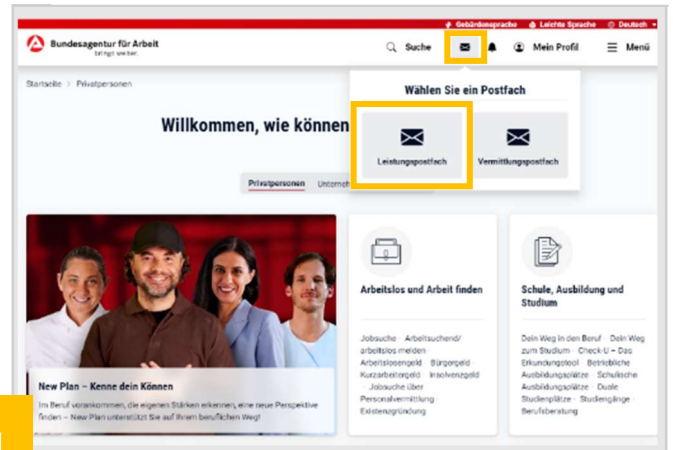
Gebärdensprache · Leichte Sprache · Deutsch

Bundesagentur für Arbeit
bringt weiter.

Suche · Mein Profil · Menü

Startseite > Privatpersonen

Willkommen, wie können

Wählen Sie ein Postfach

Leistungspostfach

Vermittlungspostfach

Privatpersonen · Unternehmen

New Plan – Kenne dein Können

Im Beruf vorankommen, die eigenen Stärken erkennen, eine neue Perspektive finden – New Plan unterstützt Sie auf Ihrem beruflichen Weg!

Arbeitslos und Arbeit finden

Jobsuche · Arbeitsuchend/arbeitslos melden · Arbeitslosengeld · Bürgergeld · Kurzarbeitergeld · Insolvenzgeld · Jobsuche über Personalvermittlung · Existenzgründung

Schule, Ausbildung und Studium

Dein Weg in den Beruf · Dein Weg zum Studium · Check-U – Das Erkundungstool · Betriebliche Ausbildungsplätze · Schulische Ausbildungsplätze · Duale Studienplätze · Studiengänge · Berufsberatung